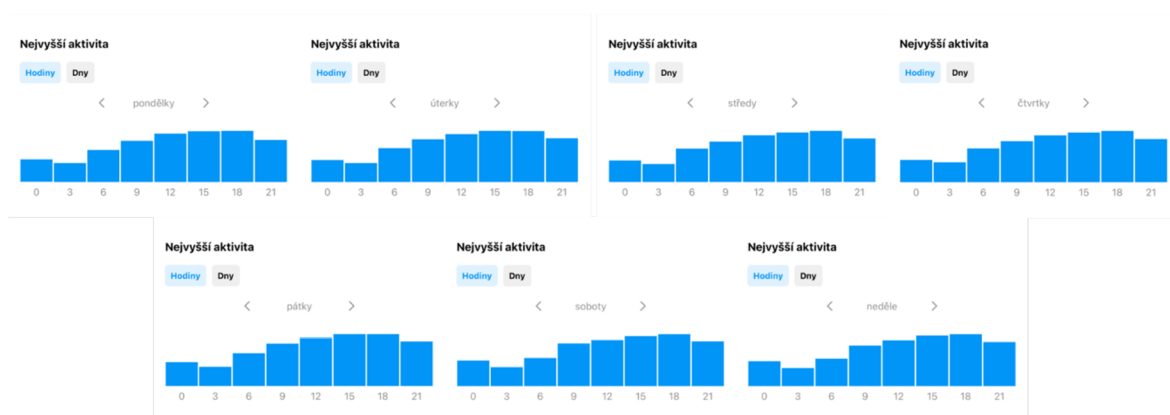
Nejvyšší aktivita
Hodiny Dny
< pondělky >
0 3 6 9 12 15 18 21

Nejvyšší aktivita
Hodiny Dny
< úterky >
0 3 6 9 12 15 18 21

Nejvyšší aktivita
Hodiny Dny
< středy >
0 3 6 9 12 15 18 21

Nejvyšší aktivita
Hodiny Dny
< čtvrtky >
0 3 6 9 12 15 18 21

Nejvyšší aktivita
Hodiny Dny
< pátky >
0 3 6 9 12 15 18 21

Nejvyšší aktivita
Hodiny Dny
< soboty >
0 3 6 9 12 15 18 21

Nejvyšší aktivita
Hodiny Dny
< neděle >
0 3 6 9 12 15 18 21